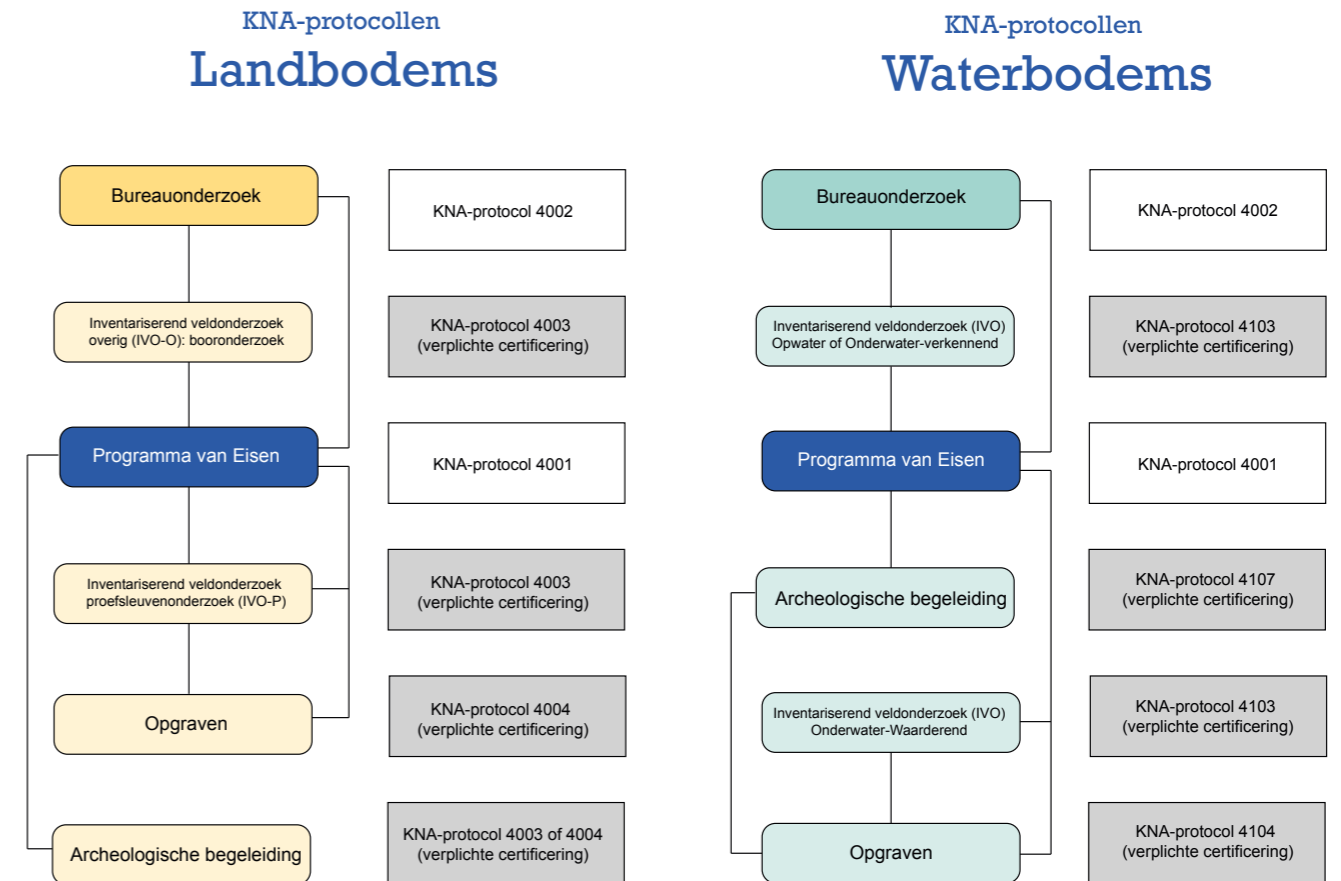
KNA-protocollen
Landbodems

Bureauonderzoek

KNA-protocol 4002

Inventariserend veldonderzoek overig (IVO-O): booronderzoek

KNA-protocol 4003 (verplichte certificering)

Programma van Eisen

KNA-protocol 4001

Inventariserend veldonderzoek proefsleuvenonderzoek (IVO-P)

KNA-protocol 4003 (verplichte certificering)

Opgraven

KNA-protocol 4004 (verplichte certificering)

Archeologische begeleiding

KNA-protocol 4003 of 4004 (verplichte certificering)

KNA-protocollen
Waterbodems

Bureauonderzoek

KNA-protocol 4002

Inventariserend veldonderzoek (IVO) Opwater of Onderwater-verkennend

KNA-protocol 4103 (verplichte certificering)

Programma van Eisen

KNA-protocol 4001

Archeologische begeleiding

KNA-protocol 4107 (verplichte certificering)

Inventariserend veldonderzoek (IVO) Onderwater-Waarderend

KNA-protocol 4103 (verplichte certificering)

Opgraven

KNA-protocol 4104 (verplichte certificering)